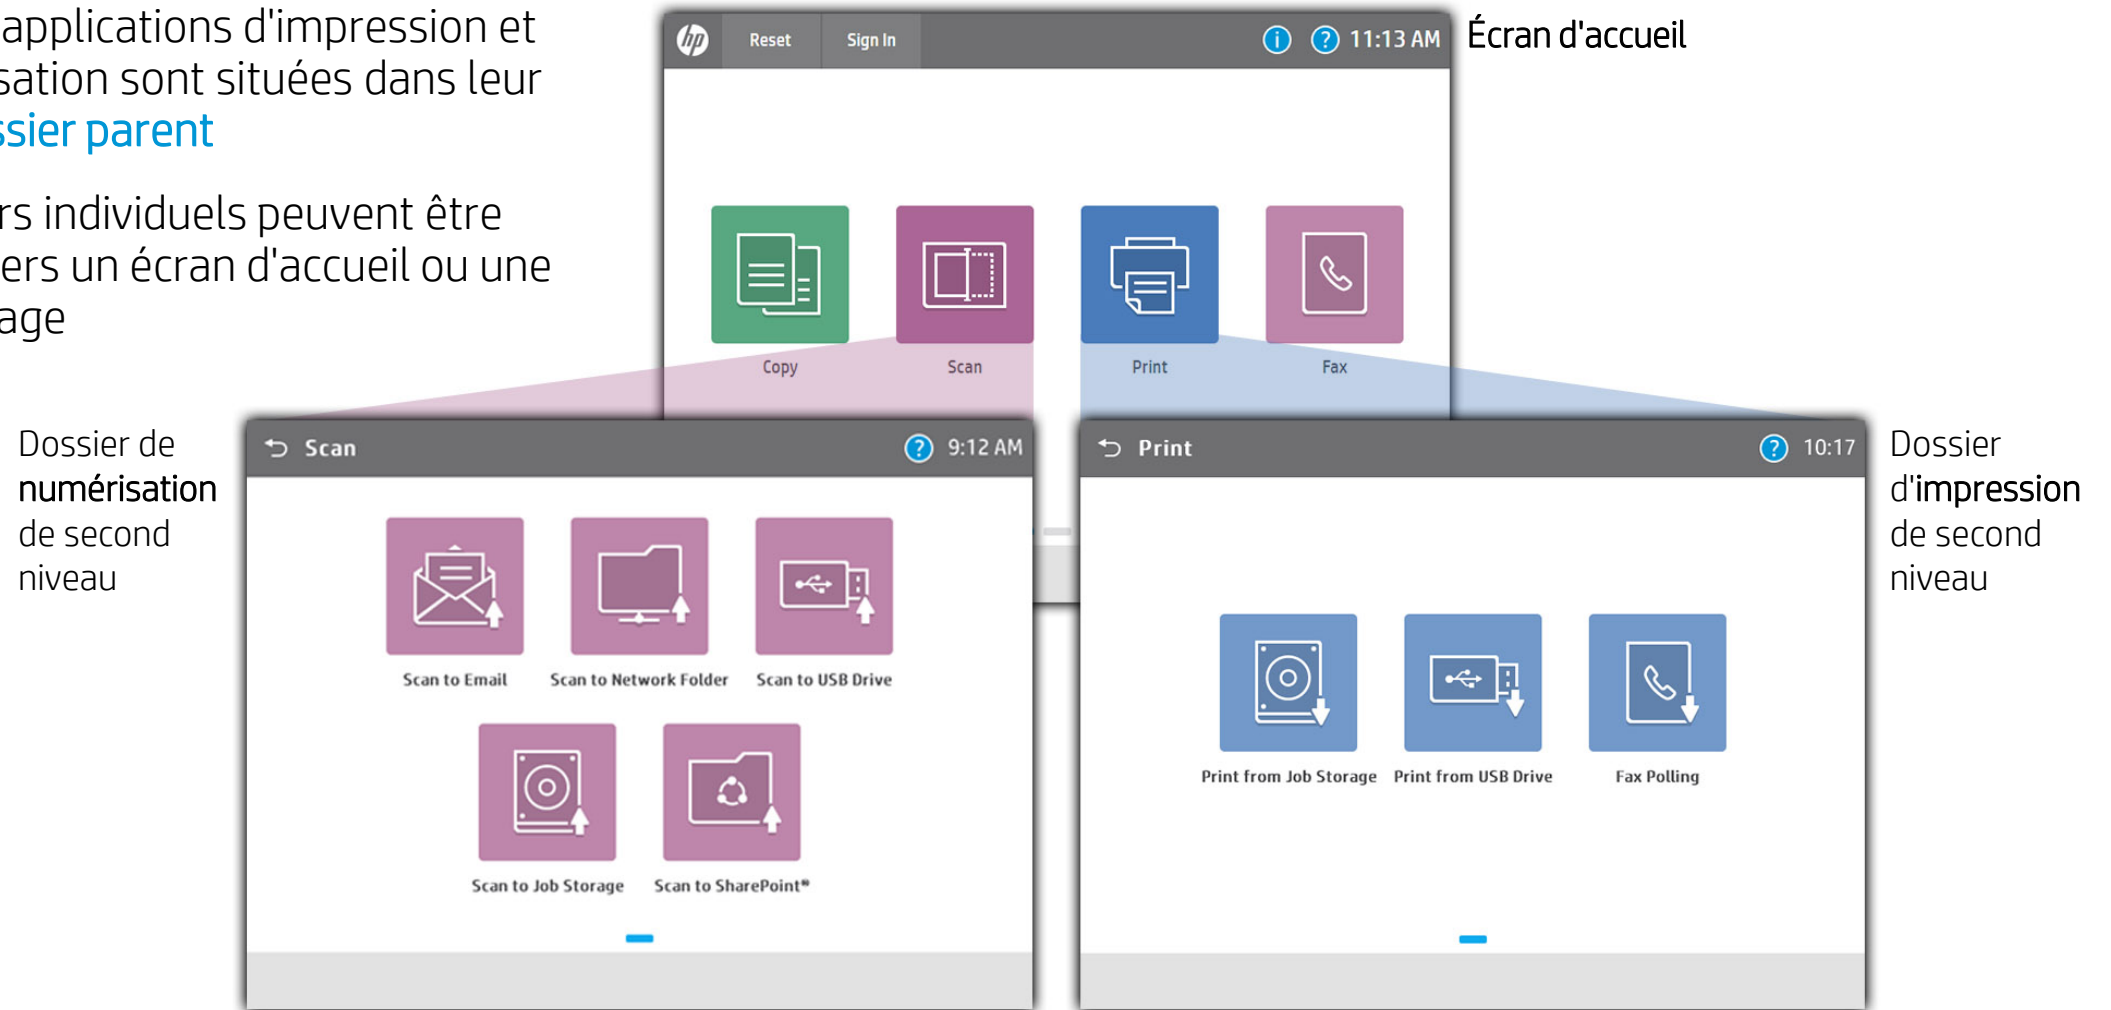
applications d'impression et sation sont situées dans leur ssier parent

rs individuels peuvent être ers un écran d'accueil ou une age

hp Reset Sign In 11:13 AM

Écran d'accueil

Copy

Scan

Print

Fax

Dossier de numérisation de second niveau

Scan 9:12 AM

Scan to Email

Scan to Network Folder

Scan to USB Drive

Scan to Job Storage

Scan to SharePoint®

Print 10:17

Print from Job Storage

Print from USB Drive

Fax Polling

Dossier d'impression de second niveau